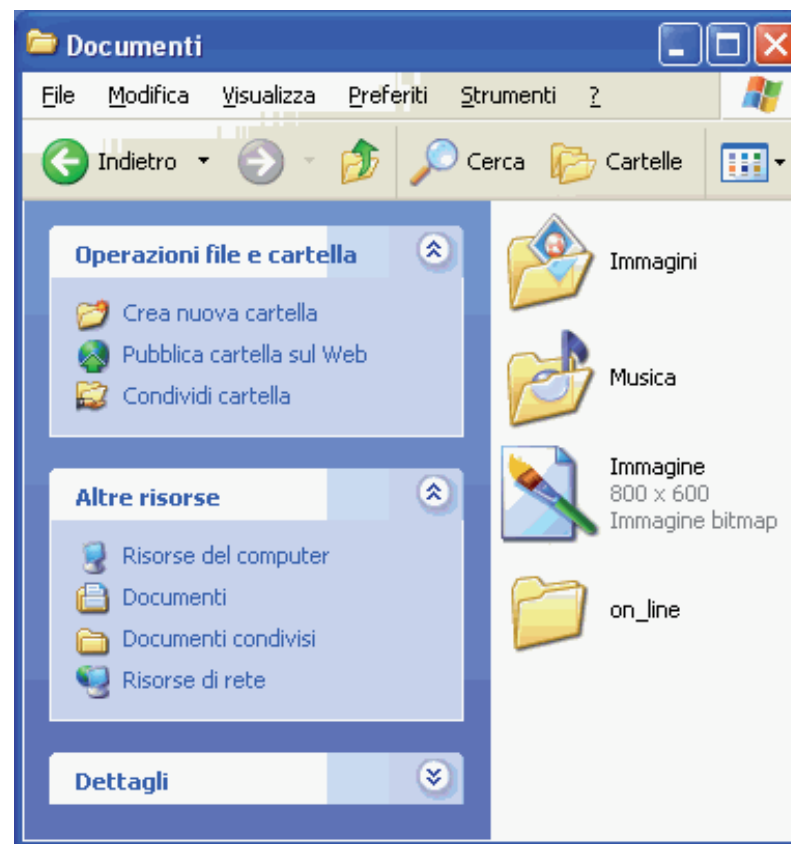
Documenti

File Modifica Visualizza Preferiti Strumenti ?

Indietro Cerca Cartelle

Operazioni file e cartella

Crea nuova cartella
Pubblica cartella sul Web
Condividi cartella

Altre risorse

Risorse del computer
Documenti
Documenti condivisi
Risorse di rete

Dettagli

Immagini

Musica

Immagine
800 x 600
Immagine bitmap

on_line